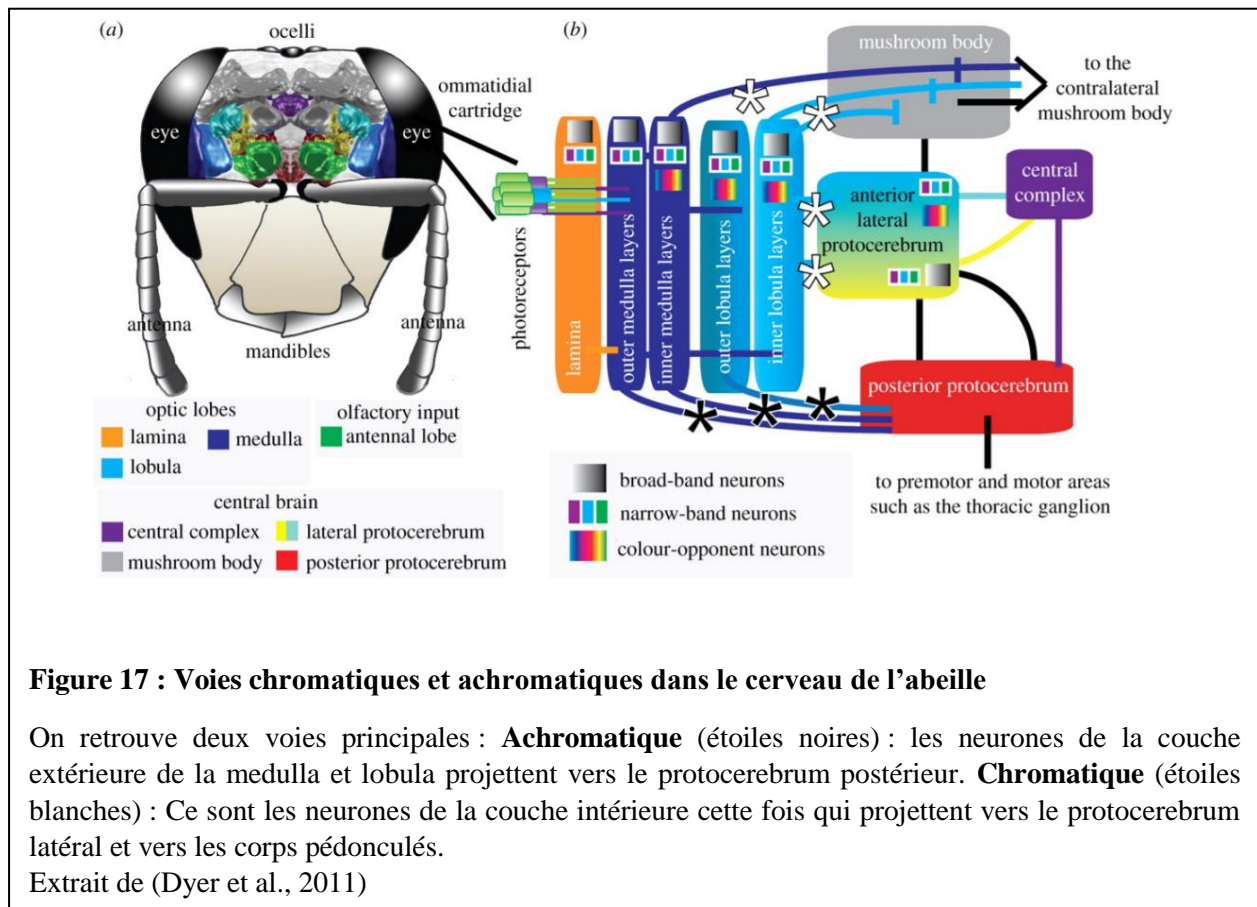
(a)

ocelli

eye

eye

ommatidial cartridge

antenna

antenna

mandibles

optic lobes

lamina

medulla

lobula

olfactory input

antennal lobe

central brain

central complex

lateral protocerebrum

mushroom body

posterior protocerebrum

(b)

mushroom body

to the contralateral mushroom body

photoreceptors

lamina

outer medulla layers

inner medulla layers

outer lobula layers

inner lobula layers

anterior lateral protocerebrum

central complex

posterior protocerebrum

to premotor and motor areas such as the thoracic ganglion

broad-band neurons

narrow-band neurons

colour-opponent neurons

**Figure 17 : Voies chromatiques et achromatiques dans le cerveau de l'abeille**

On retrouve deux voies principales : **Achromatique** (étoiles noires) : les neurones de la couche extérieure de la medulla et lobula projettent vers le protocerebrum postérieur. **Chromatique** (étoiles blanches) : Ce sont les neurones de la couche intérieure cette fois qui projettent vers le protocerebrum latéral et vers les corps pédonculés.
Extrait de (Dyer et al., 2011)